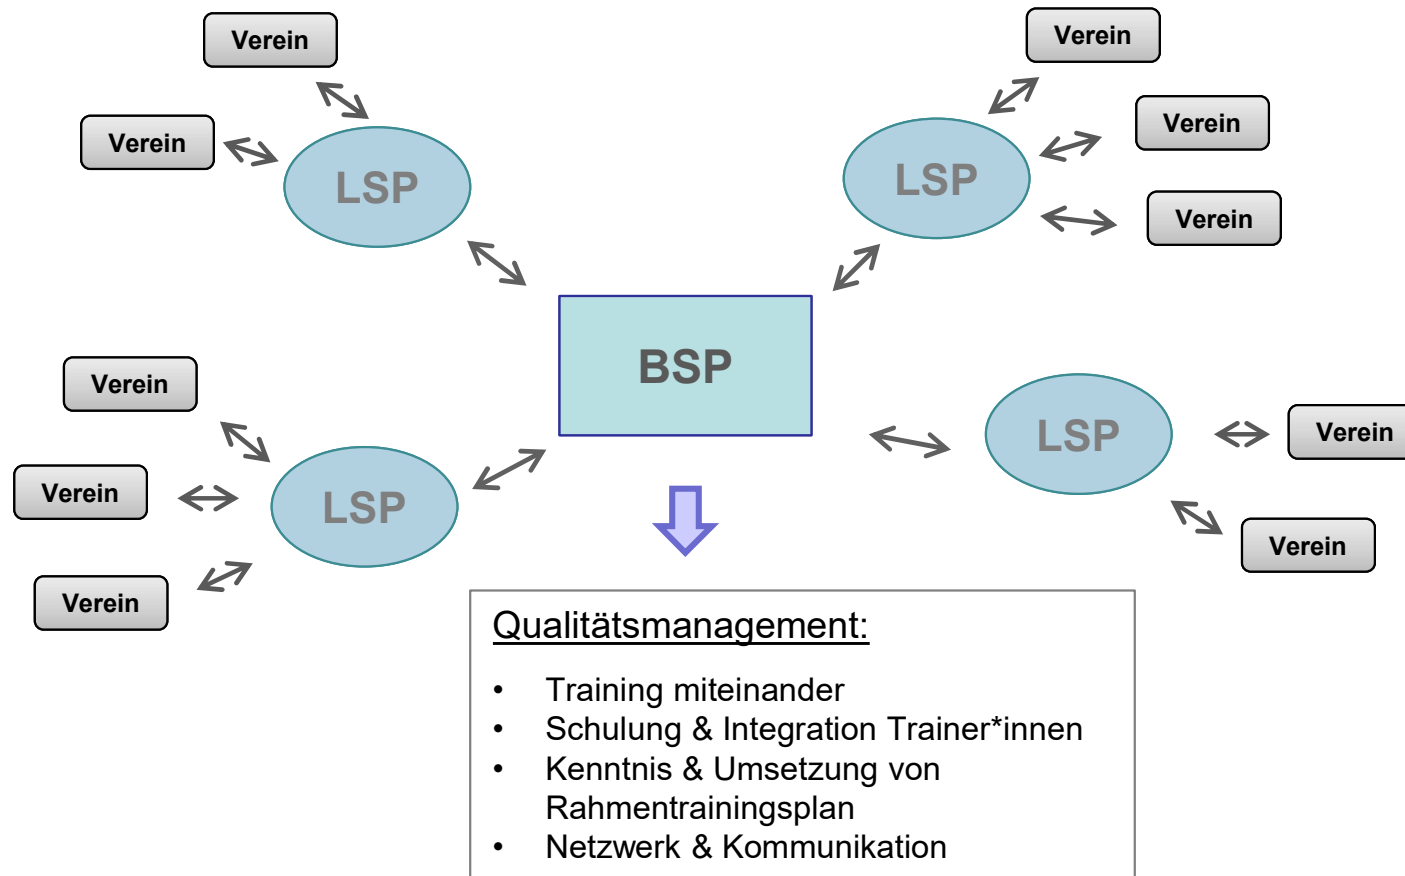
Verein

Verein

LSP

Verein

Verein

Verein

LSP

BSP

Verein

Verein

LSP

Verein

LSP

Verein

Verein

Qualitätsmanagement:

- Training miteinander
- Schulung & Integration Trainer*innen
- Kenntnis & Umsetzung von Rahmentrainingsplan
- Netzwerk & Kommunikation